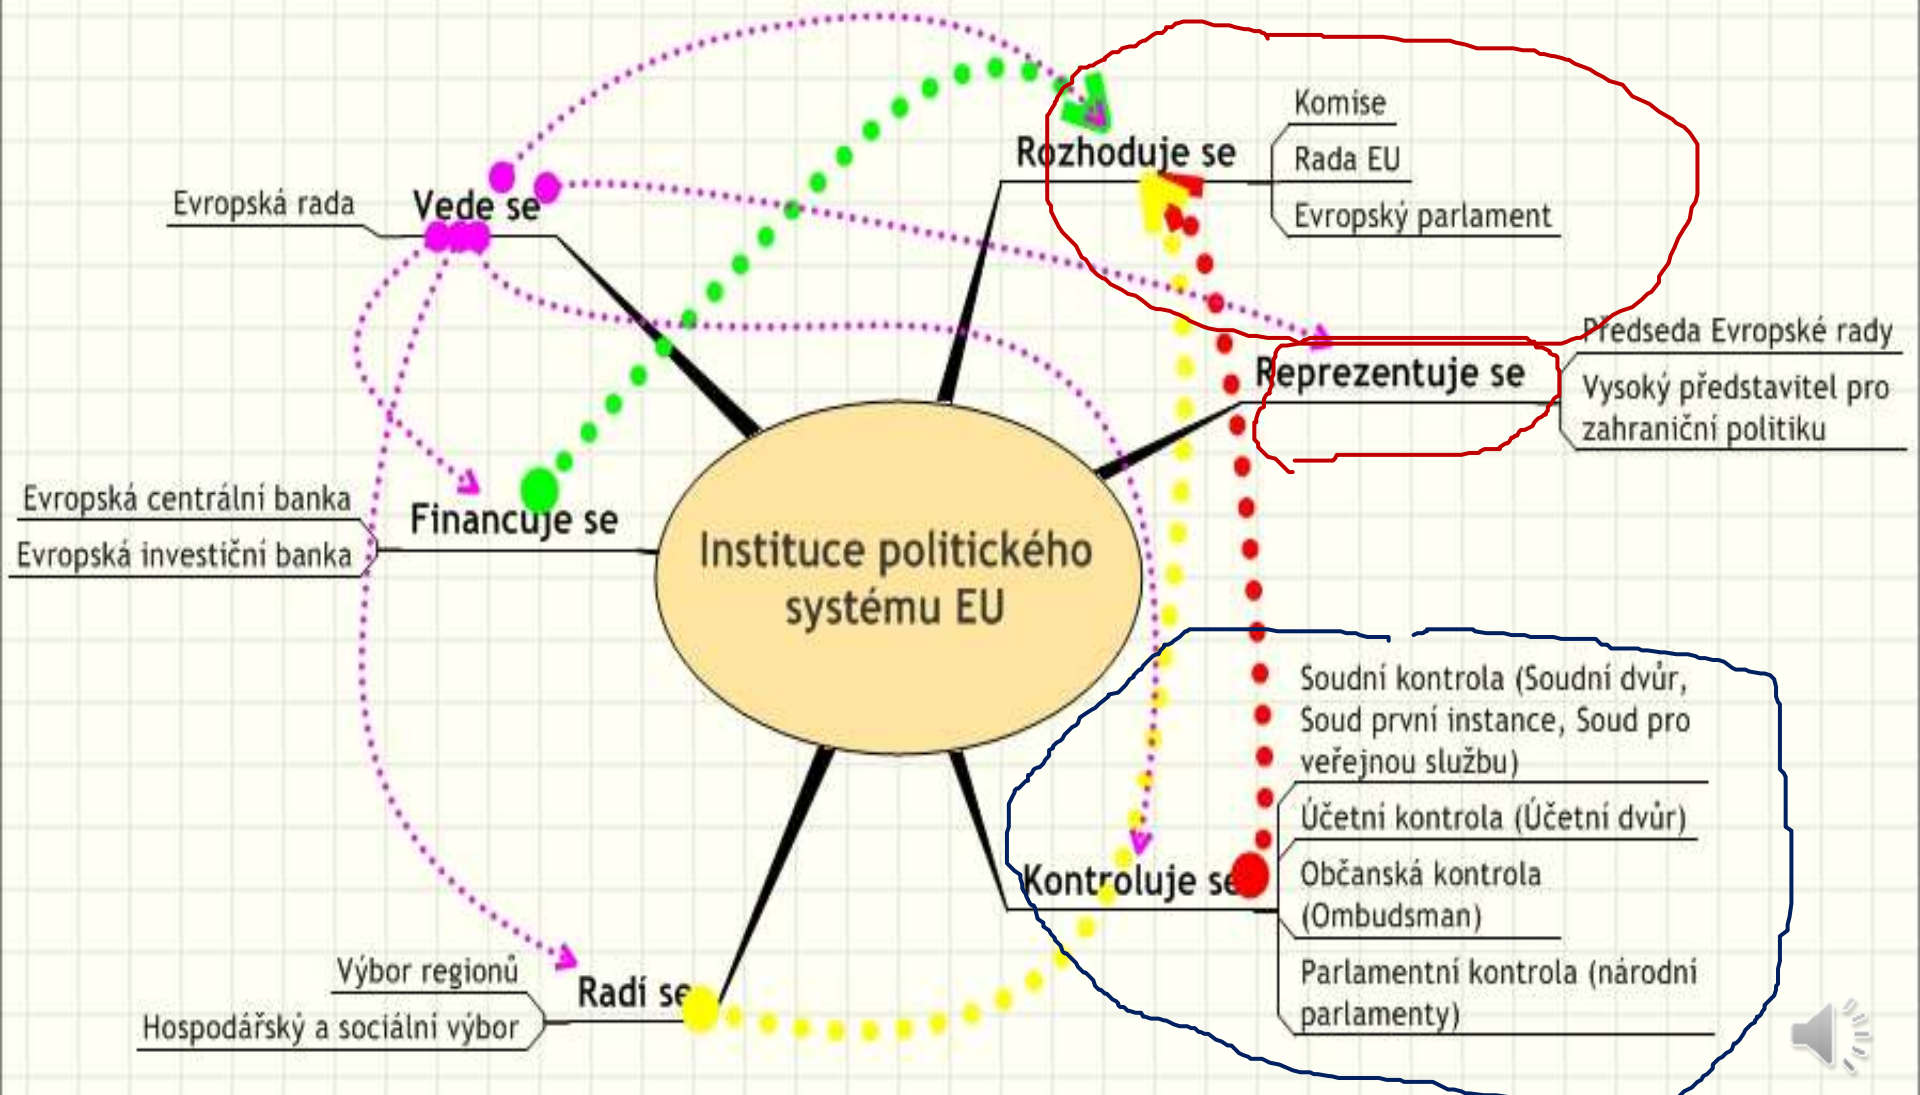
Komise
Rozhoduje se
Rada EU
Evropský parlament
Evropská rada
Vede se
Předseda Evropské rady
Reprezentuje se
Vysoký představitel pro zahraniční politiku
Evropská centrální banka
Financuje se
Evropská investiční banka
Instituce politického systému EU
Soudní kontrola (Soudní dvůr, Soud první instance, Soud pro veřejnou službu)
Účetní kontrola (Účetní dvůr)
Kontroluje se
Občanská kontrola (Ombudsman)
Parlamentní kontrola (národní parlamenty)
Výbor regionů
Radí se
Hospodářský a sociální výbor